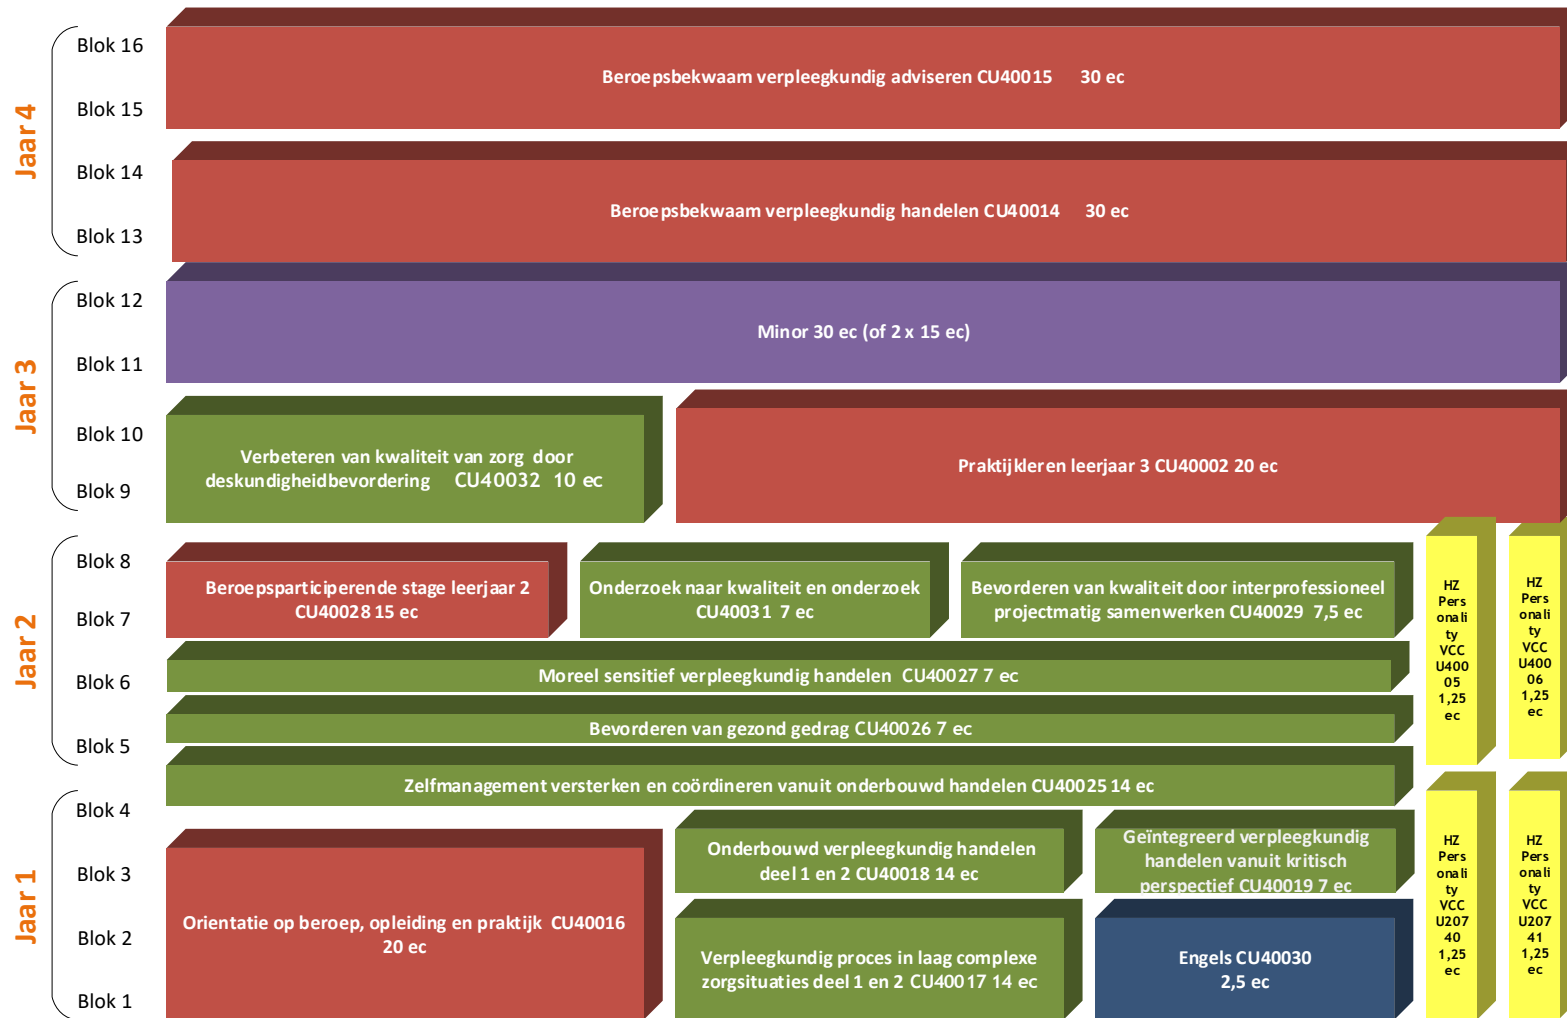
Jaar 4

Blok 16
Blok 15
Blok 14
Blok 13

Beroepsbekwaam verpleegkundig adviseren CU40015 30 ec

Beroepsbekwaam verpleegkundig handelen CU40014 30 ec

Jaar 3

Blok 12
Blok 11
Blok 10
Blok 9

Minor 30 ec (of 2 x 15 ec)

Verbeteren van kwaliteit van zorg door deskundigheidbevordering CU40032 10 ec

Praktijkleren leerjaar 3 CU40002 20 ec

Jaar 2

Blok 8
Blok 7
Blok 6
Blok 5

Beroepsparticiperende stage leerjaar 2 CU40028 15 ec

Onderzoek naar kwaliteit en onderzoek CU40031 7 ec

Bevorderen van kwaliteit door interprofessioneel projectmatig samenwerken CU40029 7,5 ec

HZ Personality VCC U40005 1,25 ec

HZ Personality VCC U40006 1,25 ec

Moreel sensitief verpleegkundig handelen CU40027 7 ec

Bevorderen van gezond gedrag CU40026 7 ec

Zelfmanagement versterken en coördineren vanuit onderbouwd handelen CU40025 14 ec

Jaar 1

Blok 4
Blok 3
Blok 2
Blok 1

Orientatie op beroep, opleiding en praktijk CU40016 20 ec

Onderbouwd verpleegkundig handelen deel 1 en 2 CU40018 14 ec

Geïntegreerd verpleegkundig handelen vanuit kritisch perspectief CU40019 7 ec

HZ Personality VCC U20740 1,25 ec

HZ Personality VCC U20741 1,25 ec

Verpleegkundig proces in laag complexe zorgsituaties deel 1 en 2 CU40017 14 ec

Engels CU40030 2,5 ec